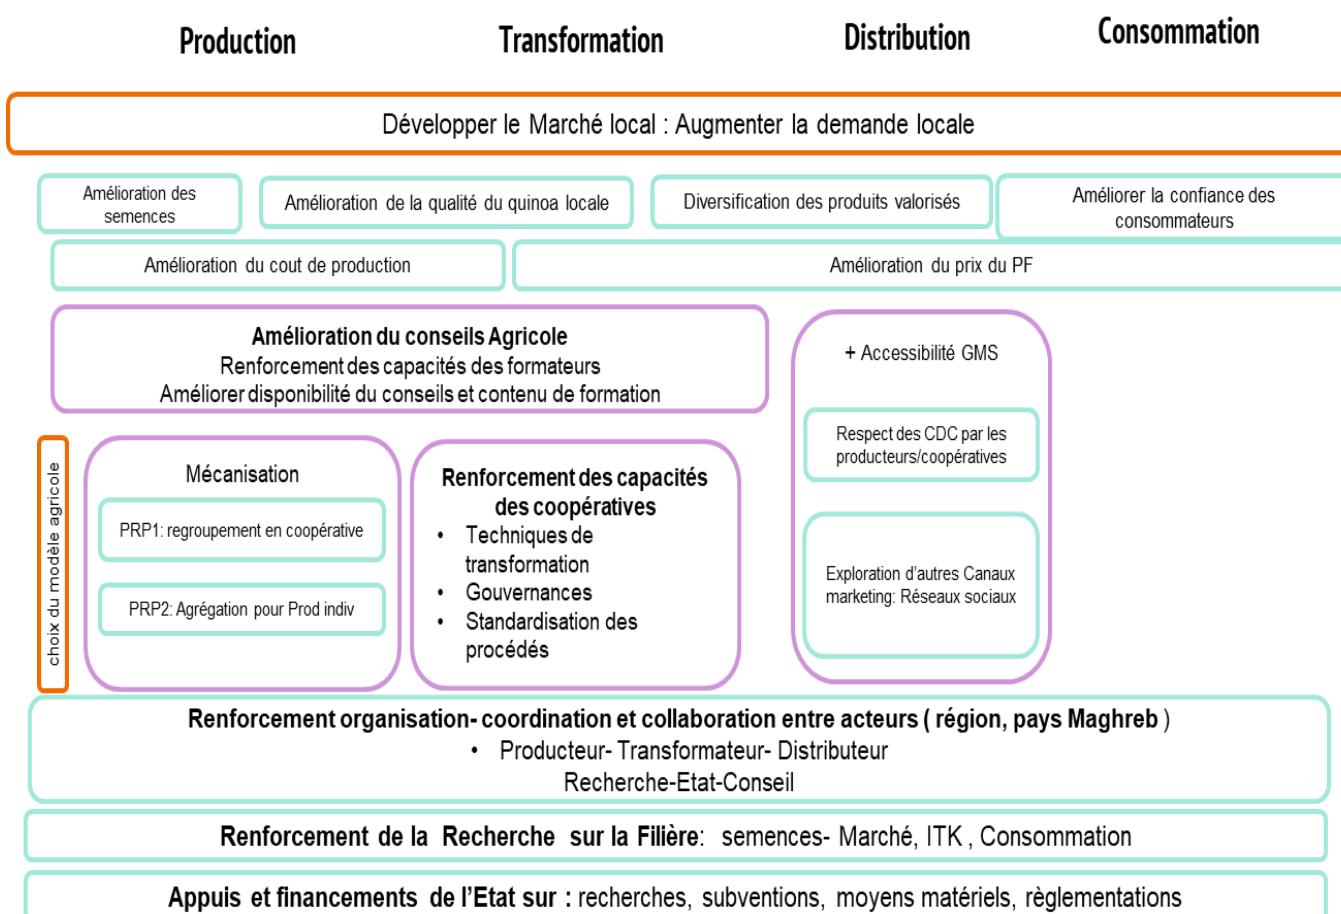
Production Transformation Distribution Consommation

Développer le Marché local : Augmenter la demande locale

Amélioration des semences

Amélioration de la qualité du quinoa locale

Diversification des produits valorisés

Améliorer la confiance des consommateurs

Amélioration du cout de production

Amélioration du prix du PF

**Amélioration du conseils Agricole**
Renforcement des capacités des formateurs
Améliorer disponibilité du conseils et contenu de formation

+ Accessibilité GMS

Respect des CDC par les producteurs/coopératives

Exploration d'autres Canaux marketing: Réseaux sociaux

choix du modèle agricole

Mécanisation

PRP1: regroupement en coopérative

PRP2: Agrégation pour Prod indiv

**Renforcement des capacités des coopératives**
• Techniques de transformation
• Gouvernances
• Standardisation des procédés

**Renforcement organisation- coordination et collaboration entre acteurs ( région, pays Maghreb )**
• Producteur- Transformateur- Distributeur
Recherche-Etat-Conseil

**Renforcement de la Recherche sur la Filière**: semences- Marché, ITK , Consommation

**Appuis et financements de l'Etat sur :** recherches, subventions, moyens matériels, règlementations